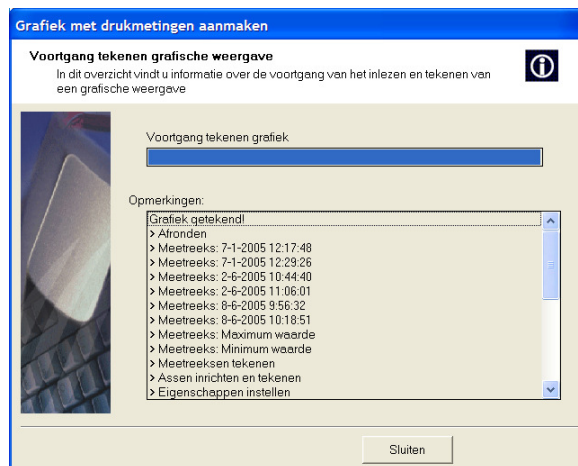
Grafiek met drukmetingen aanmaken

Voortgang tekenen grafische weergave
In dit overzicht vindt u informatie over de voortgang van het inlezen en tekenen van een grafische weergave

Voortgang tekenen grafiek

Opmerkingen:
Grafiek getekend!
> Afronden
> Meetreeks: 7-1-2005 12:17:48
> Meetreeks: 7-1-2005 12:29:26
> Meetreeks: 2-6-2005 10:44:40
> Meetreeks: 2-6-2005 11:06:01
> Meetreeks: 8-6-2005 9:56:32
> Meetreeks: 8-6-2005 10:18:51
> Meetreeks: Maximum waarde
> Meetreeks: Minimum waarde
> Meetreeksen tekenen
> Assen inrichten en tekenen
> Eigenschappen instellen

Sluiten